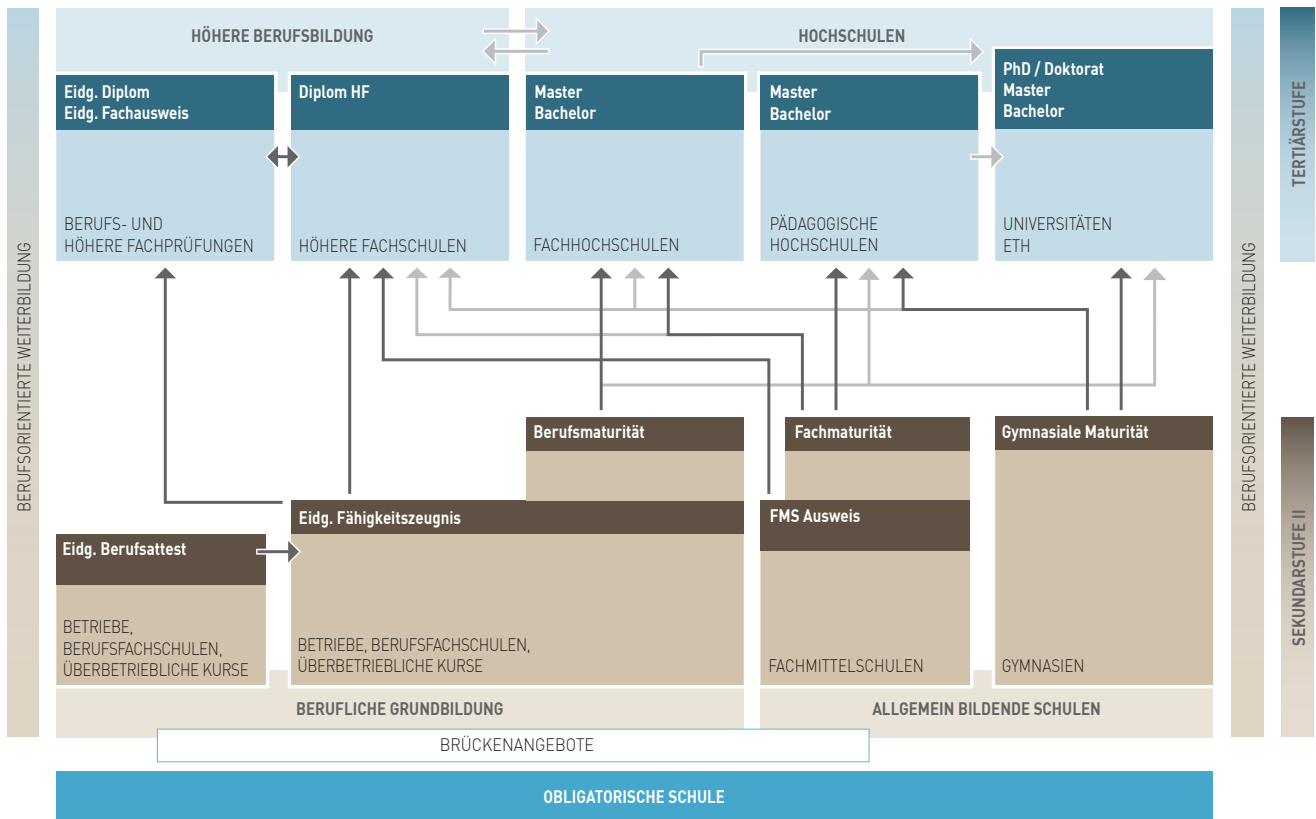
BERUFSORIENTIERTE WEITERBILDUNG

HÖHERE BERUFSBILDUNG

HOCHSCHULEN

Eidg. Diplom
Eidg. Fachausweis

BERUFS- UND HÖHERE FACHPRÜFUNGEN

Diplom HF

HÖHERE FACHSCHULEN

Master
Bachelor

FACHHOCHSCHULEN

Master
Bachelor

PÄDAGOGISCHE HOCHSCHULEN

PhD / Doktorat
Master
Bachelor

UNIVERSITÄTEN
ETH

TERTIÄRSTUFE

BERUFSORIENTIERTE WEITERBILDUNG

Berufsmaturität

Fachmaturität

Gymnasiale Maturität

Eidg. Fähigkeitszeugnis

FMS Ausweis

Eidg. Berufsattest

BETRIEBE, BERUFSFACHSCHULEN, ÜBERBETRIEBLICHE KURSE

BETRIEBE, BERUFSFACHSCHULEN, ÜBERBETRIEBLICHE KURSE

FACHMITTELSCHULEN

GYMNASIEN

SEKUNDARSTUFE II

BERUFLICHE GRUNDBILDUNG

ALLGEMEIN BILDENDE SCHULEN

BRÜCKENANGEBOTE

OBLIGATORISCHE SCHULE